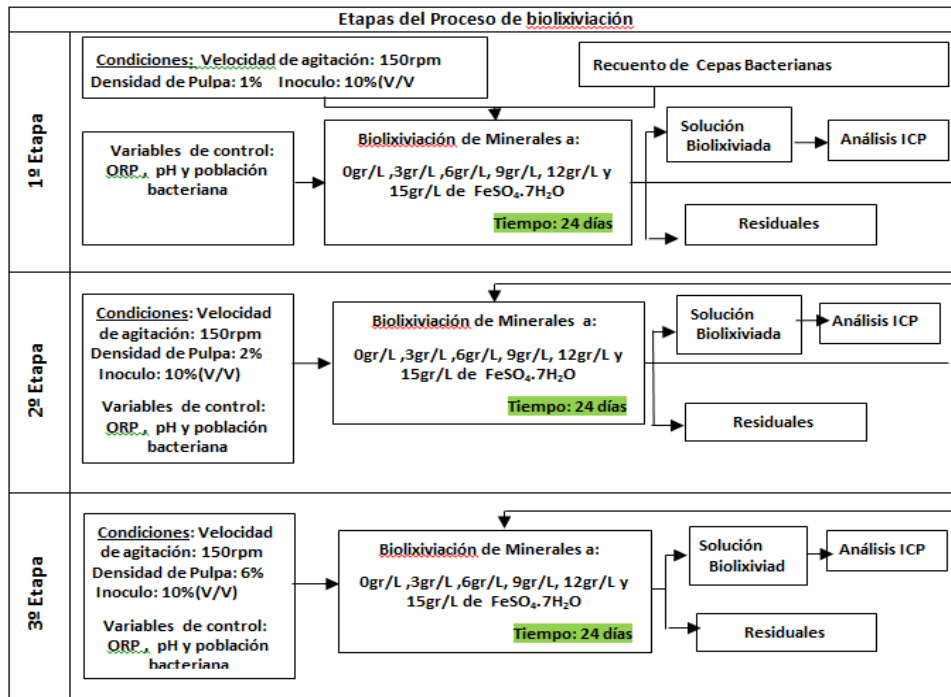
Etapas del Proceso de biolixiviación

1º Etapa

Condiciones; Velocidad de agitación: 150rpm
Densidad de Pulpa: 1% Inoculo: 10%(V/V

Recuento de Cepas Bacterianas

Variables de control: ORP , pH y población bacteriana

Biolixiviación de Minerales a:
0gr/L ,3gr/L ,6gr/L, 9gr/L, 12gr/L y 15gr/L de $FeSO_4.7H_2O$
Tiempo: 24 días

Solución Biolixiviada

Análisis ICP

Residuales

2º Etapa

Condiciones: Velocidad de agitación: 150rpm
Densidad de Pulpa: 2%
Inoculo: 10%(V/V)

Variables de control: ORP , pH y población bacteriana

Biolixiviación de Minerales a:
0gr/L ,3gr/L ,6gr/L, 9gr/L, 12gr/L y 15gr/L de $FeSO_4.7H_2O$
Tiempo: 24 días

Solución Biolixiviada

Análisis ICP

Residuales

3º Etapa

Condiciones: Velocidad de agitación: 150rpm
Densidad de Pulpa: 6%
Inoculo: 10%(V/V)

Variables de control: ORP , pH y población bacteriana

Biolixiviación de Minerales a:
0gr/L ,3gr/L ,6gr/L, 9gr/L, 12gr/L y 15gr/L de $FeSO_4.7H_2O$
Tiempo: 24 días

Solución Biolixiviad

Análisis ICP

Residuales